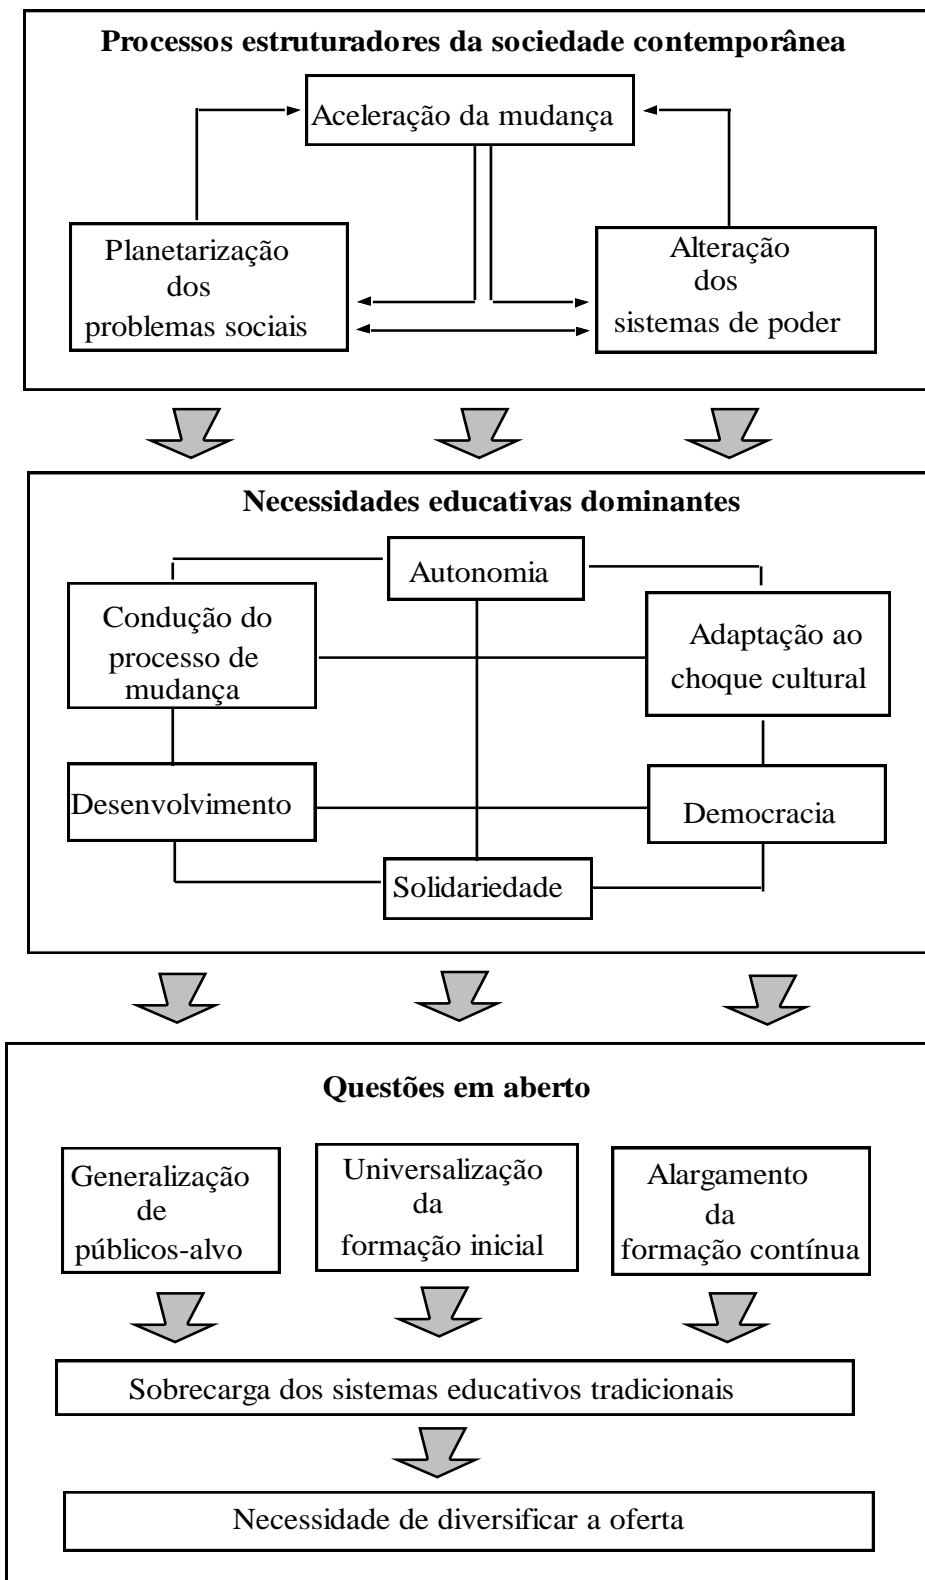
Processos estruturadores da sociedade contemporânea

Aceleração da mudança

Planetarização dos problemas sociais

Alteração dos sistemas de poder

Necessidades educativas dominantes

Autonomia

Condução do processo de mudança

Adaptação ao choque cultural

Desenvolvimento

Democracia

Solidariedade

Questões em aberto

Generalização de públicos-alvo

Universalização da formação inicial

Alargamento da formação contínua

Sobrecarga dos sistemas educativos tradicionais

Necessidade de diversificar a oferta